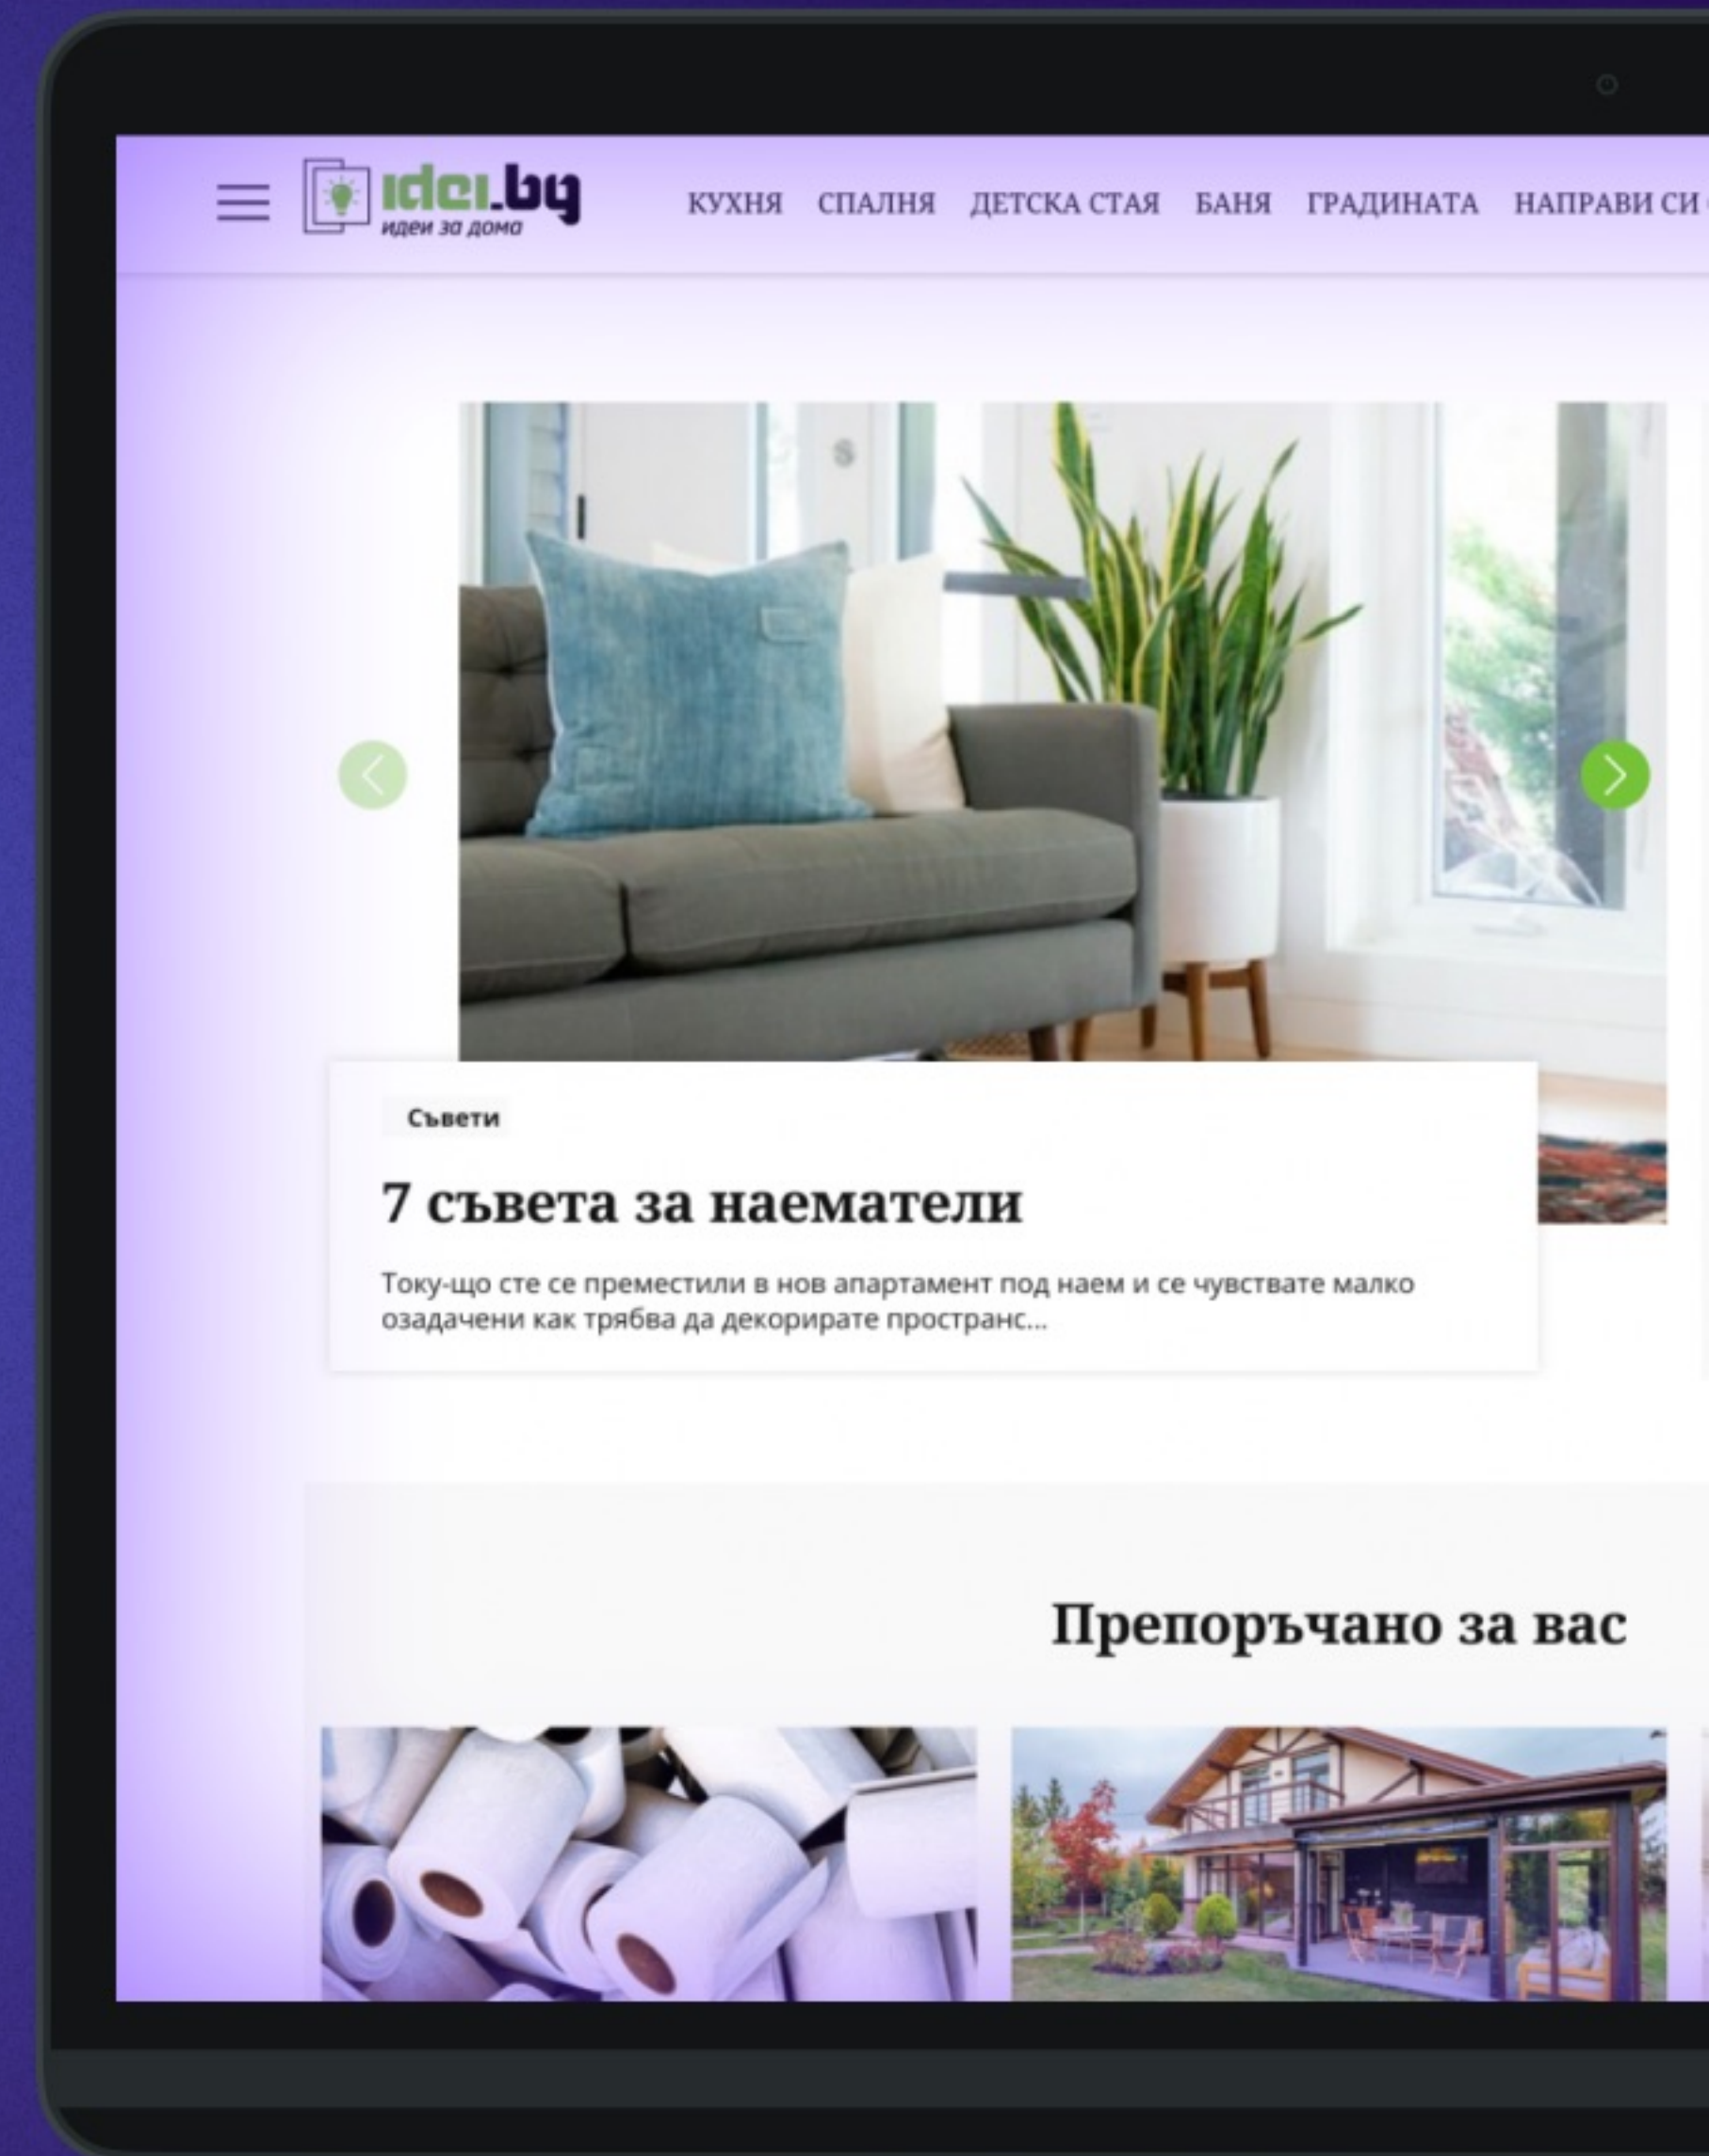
idei.by
идеи за дома

КУХНЯ СПАЛНЯ ДЕТСКА СТАЯ БАНЯ ГРАДИНАТА НАПРАВИ СИ

Съвети

7 съвета за наематели

Току-що сте се преместили в нов апартамент под наем и се чувствате малко озадачени как трябва да декорирате пространс...

Препоръчано за вас